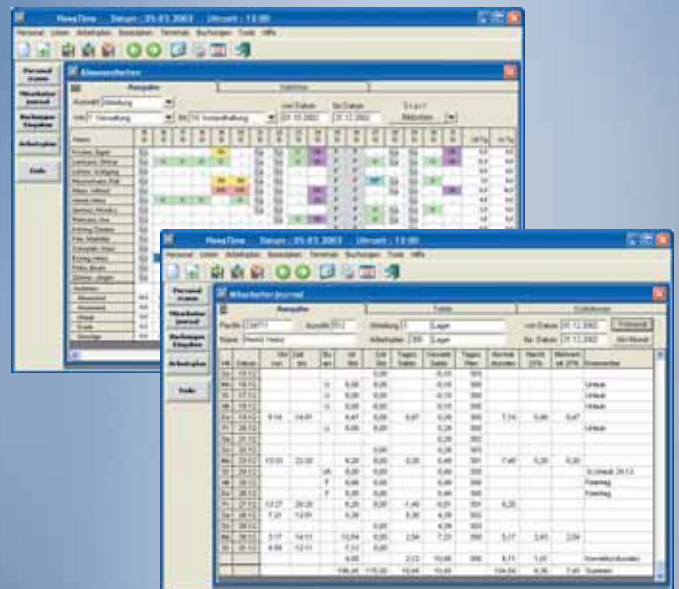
NewsTime Datum: 05.03.2003 Uhrzeit: 13:00

Personal Listen Arbeitsplan Stammdaten Terminals Buchungen Tools Hilfe

Personal-stamm
Mitarbeiter-journal
Buchungen Eingaben
Arbeitsplan
Ende

Abwesenheiten

Ausgabe
Statistiken

Auswahl Abteilung
von Datum 01.10.2002
bis Datum 31.12.2002

Name

Summen

NewsTime Datum: 05.03.2003 Uhrzeit: 13:00

Personal Listen Arbeitsplan Stammdaten Terminals Buchungen Tools Hilfe

Personal-stamm
Mitarbeiter-journal
Buchungen Eingaben
Arbeitsplan
Ende

Mitarbeiterjournal

Ausgabe
Salden
Statistiken

Pers.Nr. 234771
Name Heinz Heinz
Abteilung 1 Lager
Arbeitsplan 235 Lager
von Datum 01.12.2002
bis Datum 31.12.2002

| Tag | Datum | Uhr von | Zeit bis | Bu art | Ist Std. | Soll Std. | Tages Saldo | Gesamt Saldo | Tages Plan | Mehrarb stunden | Nacht 25% | Mehrarb ab 25% | Bemerkung |
|---|---|---|---|---|---|---|---|---|---|---|---|---|---|
| Mo | 16.12 | | | | | 0,00 | | -0,19 | 000 | | | | Urlaub |
| Di | 17.12 | | | U | 0,00 | 0,00 | | -0,19 | 000 | | | | Urlaub |
| Mi | 18.12 | | | U | 0,00 | 0,00 | | -0,19 | 000 | | | | Urlaub |
| Do | 19.12 | 8:14 | 14:01 | | 6,47 | 0,00 | 6,47 | 0,28 | 000 | 7,14 | 0,46 | 6,47 | |
| Fr | 20.12 | | | U | 0,00 | 0,00 | | 0,28 | 000 | | | | Urlaub |
| Sa | 21.12 | | | | | | | 0,28 | 000 | | | | |
| So | 22.12 | | | | | 0,00 | | 0,28 | 000 | | | | |
| Mo | 23.12 | 10:03 | 22:00 | | 6,20 | 0,00 | 0,20 | 0,48 | 000 | 7,40 | 0,20 | 0,20 | |
| Di | 24.12 | | | UK | 0,00 | 0,00 | | 0,48 | 000 | | | | ½ Urlaub 24.12. |
| Mi | 25.12 | | | F | 0,00 | 0,00 | | 0,48 | 000 | | | | Feiertag |
| Do | 26.12 | | | F | 0,00 | 0,00 | | 0,48 | 000 | | | | Feiertag |
| Fr | 27.12 | 12:27 | 20:20 | | 6,20 | 0,00 | -1,40 | 4,01 | 000 | 6,20 | | | |
| Sa | 28.12 | 7:21 | 12:01 | | 0,20 | | 0,20 | 4,29 | 000 | | | | |
| So | 29.12 | | | | | 0,00 | | 4,29 | 000 | | | | |
| Mo | 30.12 | 3:17 | 14:11 | | 10,54 | 0,00 | 2,54 | 7,23 | 000 | 5,17 | 2,45 | 2,54 | |
| Di | 31.12 | 6:01 | 12:11 | | 7,53 | 0,00 | | | | | | | |
| | | | | | 4,00 | | 2,12 | 10,48 | 000 | 6,11 | 1,01 | | Vormittstunden |
| | | | | | 156,46 | 175,00 | 10,44 | 10,44 | | 104,54 | 6,36 | 7,46 | Summen |